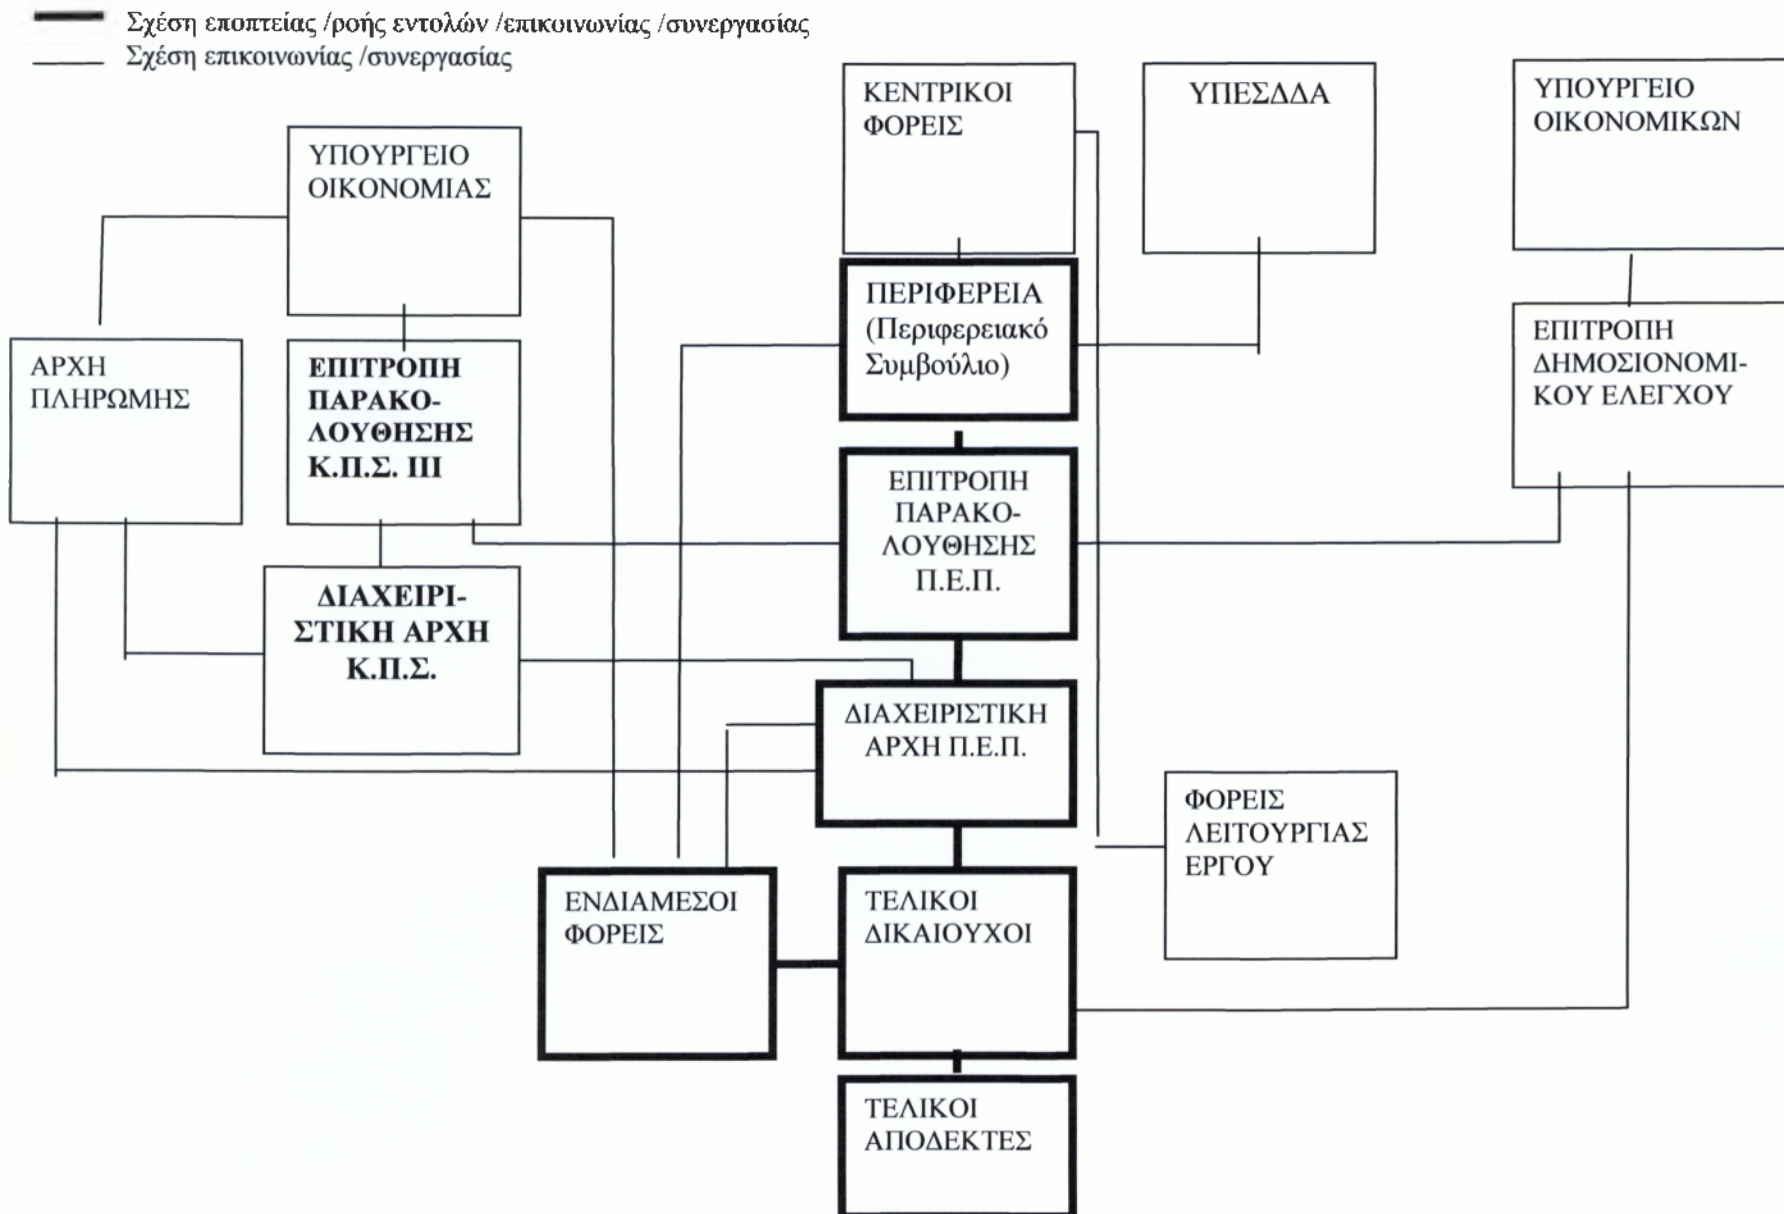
Σχέση εποπτείας /ροής εντολών /επικοινωνίας /συνεργασίας
Σχέση επικοινωνίας /συνεργασίας

ΚΕΝΤΡΙΚΟΙ ΦΟΡΕΙΣ

ΥΠΕΣΔΔΑ

ΥΠΟΥΡΓΕΙΟ ΟΙΚΟΝΟΜΙΚΩΝ

ΥΠΟΥΡΓΕΙΟ ΟΙΚΟΝΟΜΙΑΣ

ΠΕΡΙΦΕΡΕΙΑ (Περιφερειακό Συμβούλιο)

ΑΡΧΗ ΠΛΗΡΩΜΗΣ

ΕΠΙΤΡΟΠΗ ΠΑΡΑΚΟΛΟΥΘΗΣΗΣ Κ.Π.Σ. ΙΙΙ

ΕΠΙΤΡΟΠΗ ΔΗΜΟΣΙΟΝΟΜΙΚΟΥ ΕΛΕΓΧΟΥ

ΕΠΙΤΡΟΠΗ ΠΑΡΑΚΟΛΟΥΘΗΣΗΣ Π.Ε.Π.

ΔΙΑΧΕΙΡΙΣΤΙΚΗ ΑΡΧΗ Κ.Π.Σ.

ΔΙΑΧΕΙΡΙΣΤΙΚΗ ΑΡΧΗ Π.Ε.Π.

ΦΟΡΕΙΣ ΛΕΙΤΟΥΡΓΙΑΣ ΕΡΓΟΥ

ΕΝΔΙΑΜΕΣΟΙ ΦΟΡΕΙΣ

ΤΕΛΙΚΟΙ ΔΙΚΑΙΟΥΧΟΙ

ΤΕΛΙΚΟΙ ΑΠΟΔΕΚΤΕΣ